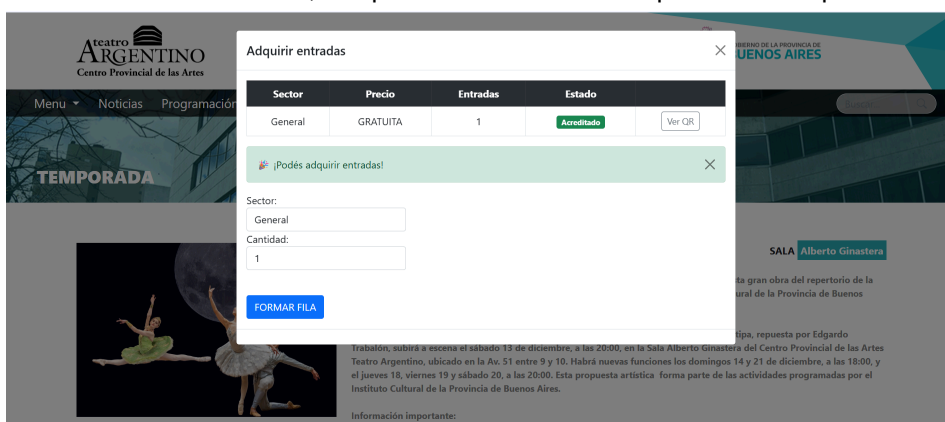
teatro ARGENTINO
Centro Provincial de las Artes

BIERNO DE LA PROVINCIA DE
BUENOS AIRES

Menu ▾ Noticias Programación

TEMPORADA

Adquirir entradas

| Sector | Precio | Entradas | Estado | |
|---|---|---|---|---|
| General | GRATUITA | 1 | Acreditado | Ver QR |

🎉 ¡Podés adquirir entradas!

Sector:
General
Cantidad:
1

FORMAR FILA

SALA Alberto Ginastera

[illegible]ta gran obra del repertorio de la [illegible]ural de la Provincia de Buenos

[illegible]tipa, repuesta por Edgardo Trabalón, subirá a escena el sábado 13 de diciembre, a las 20:00, en la Sala Alberto Ginastera del Centro Provincial de las Artes Teatro Argentino, ubicado en la Av. 51 entre 9 y 10. Habrá nuevas funciones los domingos 14 y 21 de diciembre, a las 18:00, y el jueves 18, viernes 19 y sábado 20, a las 20:00. Esta propuesta artística forma parte de las actividades programadas por el Instituto Cultural de la Provincia de Buenos Aires.

Información importante: